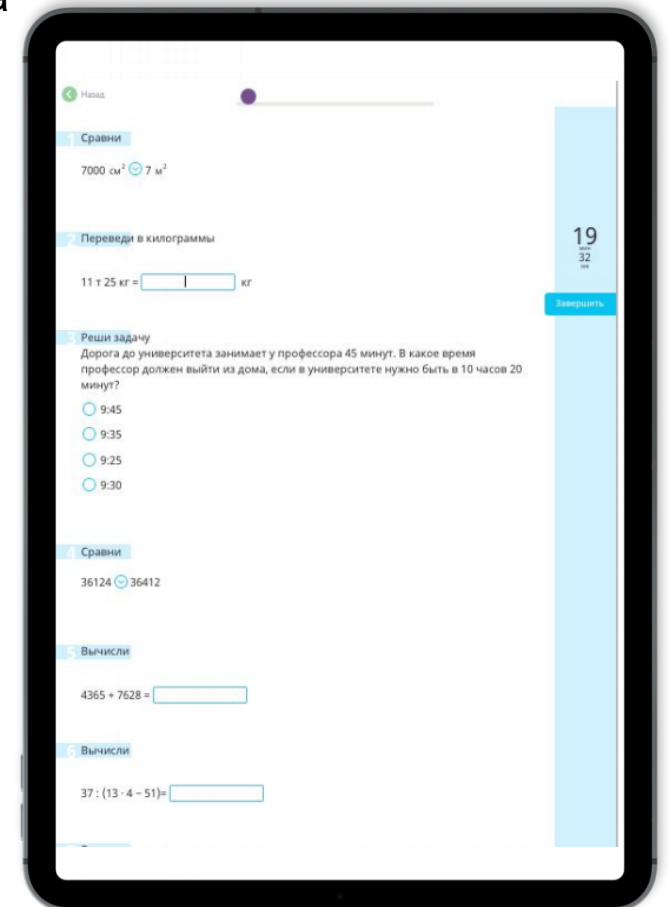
Назад

1 Сравни

7000 $см^2$ 7 $м^2$

2 Переведи в килограммы

11 т 25 кг = кг

3 Реши задачу
Дорога до университета занимает у профессора 45 минут. В какое время профессор должен выйти из дома, если в университете нужно быть в 10 часов 20 минут?

9:45
9:35
9:25
9:30

4 Сравни

36124 36412

5 Вычисли

4365 + 7628 =

6 Вычисли

37 : (13 · 4 − 51)=

19
мин
32
сек

Завершить